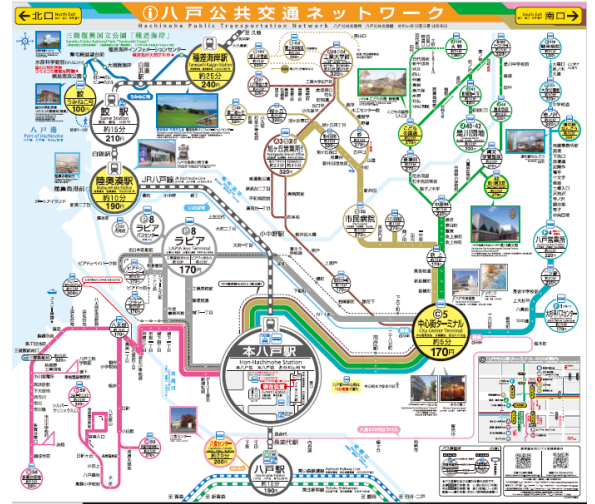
北口 North Exit

i 八戸公共交通ネットワーク

Hachinohe Public Transportation Network

South Exit 南口

三陸復興国立公園「種差海岸」

種差海岸インフォメーションセンター

種差海岸駅

約25分

240円

鮫 Same Station

約15分

210円

八戸港 Port of Hachinohe

陸奥湊駅

約10分

190円

JR八戸線

ラピア

170円

本八戸駅 Hon-Hachinohe Station

中心街ターミナル City Center Terminal

約5分

170円

市民病院

八戸駅

190円